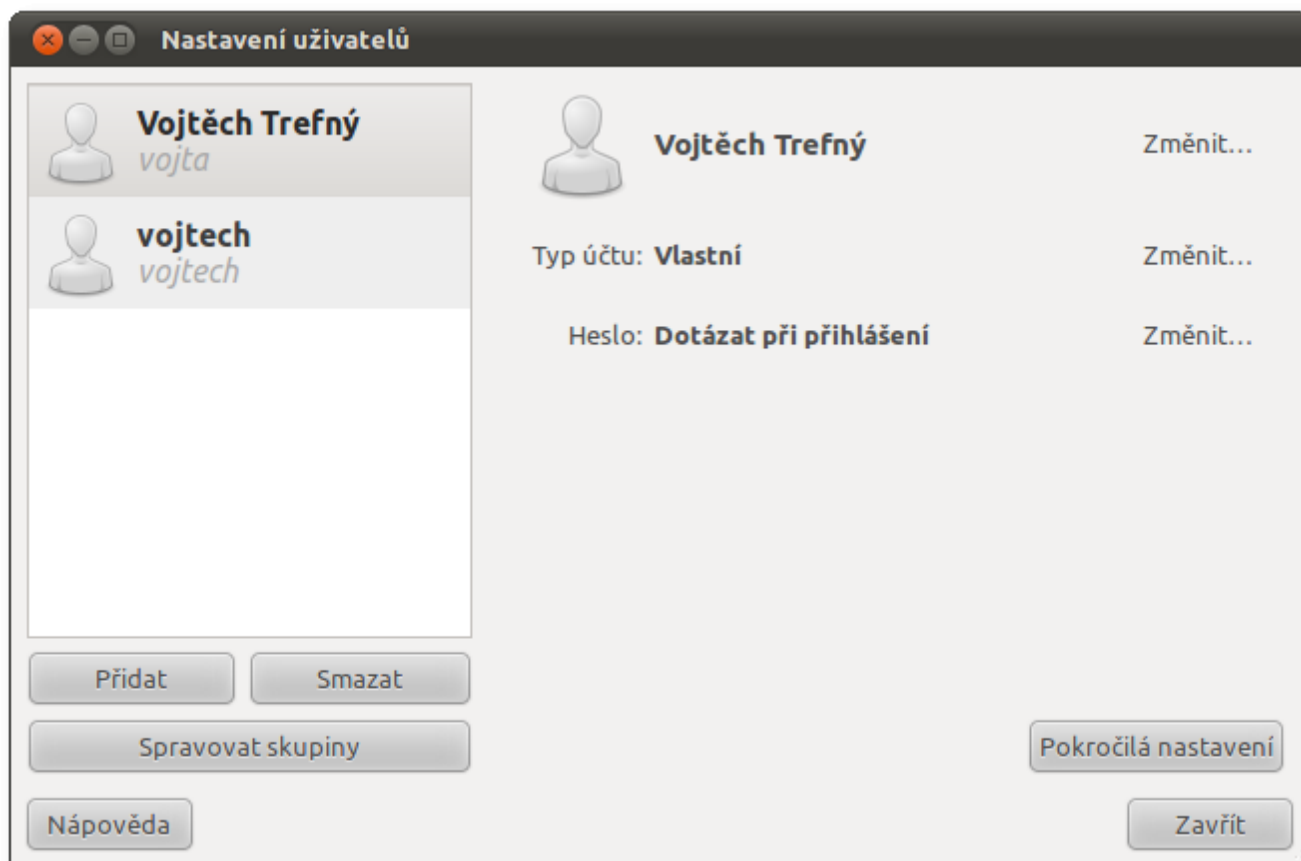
Nastavení uživatelů

Vojtěch Trefný
vojta

vojtech
vojtech

Přidat
Smazat
Spravovat skupiny

Vojtěch Trefný
Změnit...

Typ účtu: Vlastní
Změnit...

Heslo: Dotázat při přihlášení
Změnit...

Pokročilá nastavení

Nápověda
Zavřít